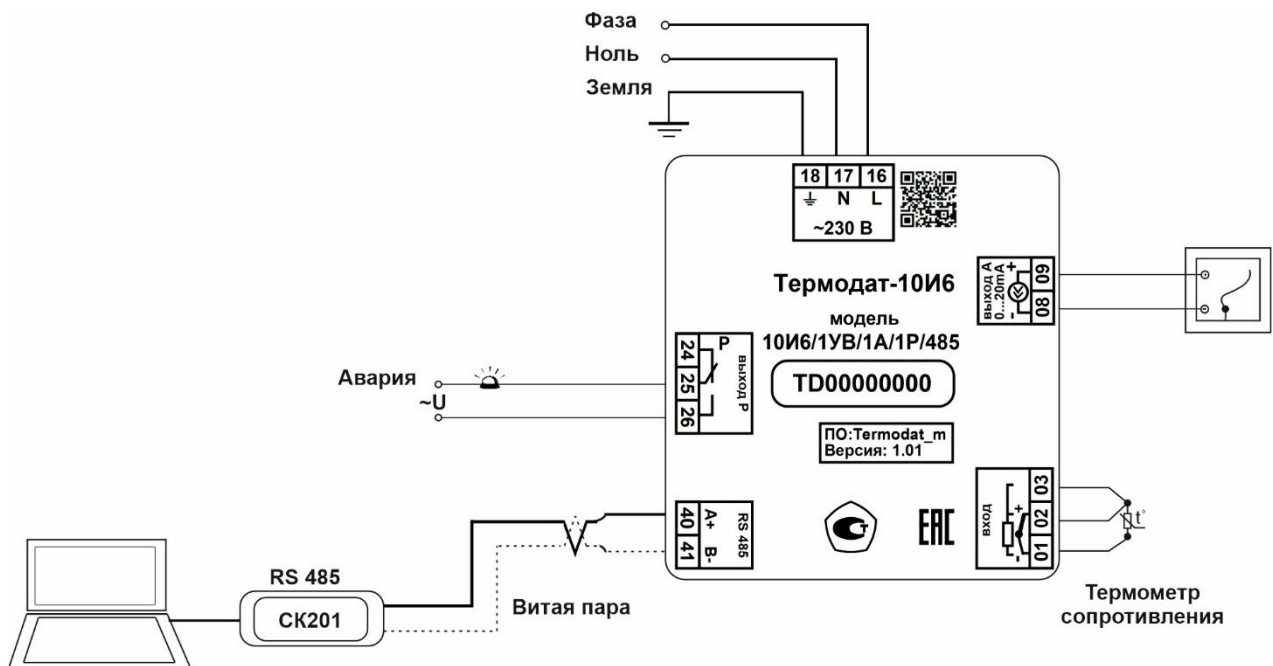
Фаза
Ноль
Земля

18 17 16
⏚ N L
~230 В

выход А
0...20mA
+
-
09
08

Термодат-10И6
модель
10И6/1УВ/1А/1Р/485

TD00000000

ПО:Termodat_m
Версия: 1.01

24 25 26
P
выход Р

Авария
~U

40 41
A+ B-
RS 485

EAC

вход
+
-
03
02
01
t°

Термометр сопротивления

RS 485
СК201
Витая пара